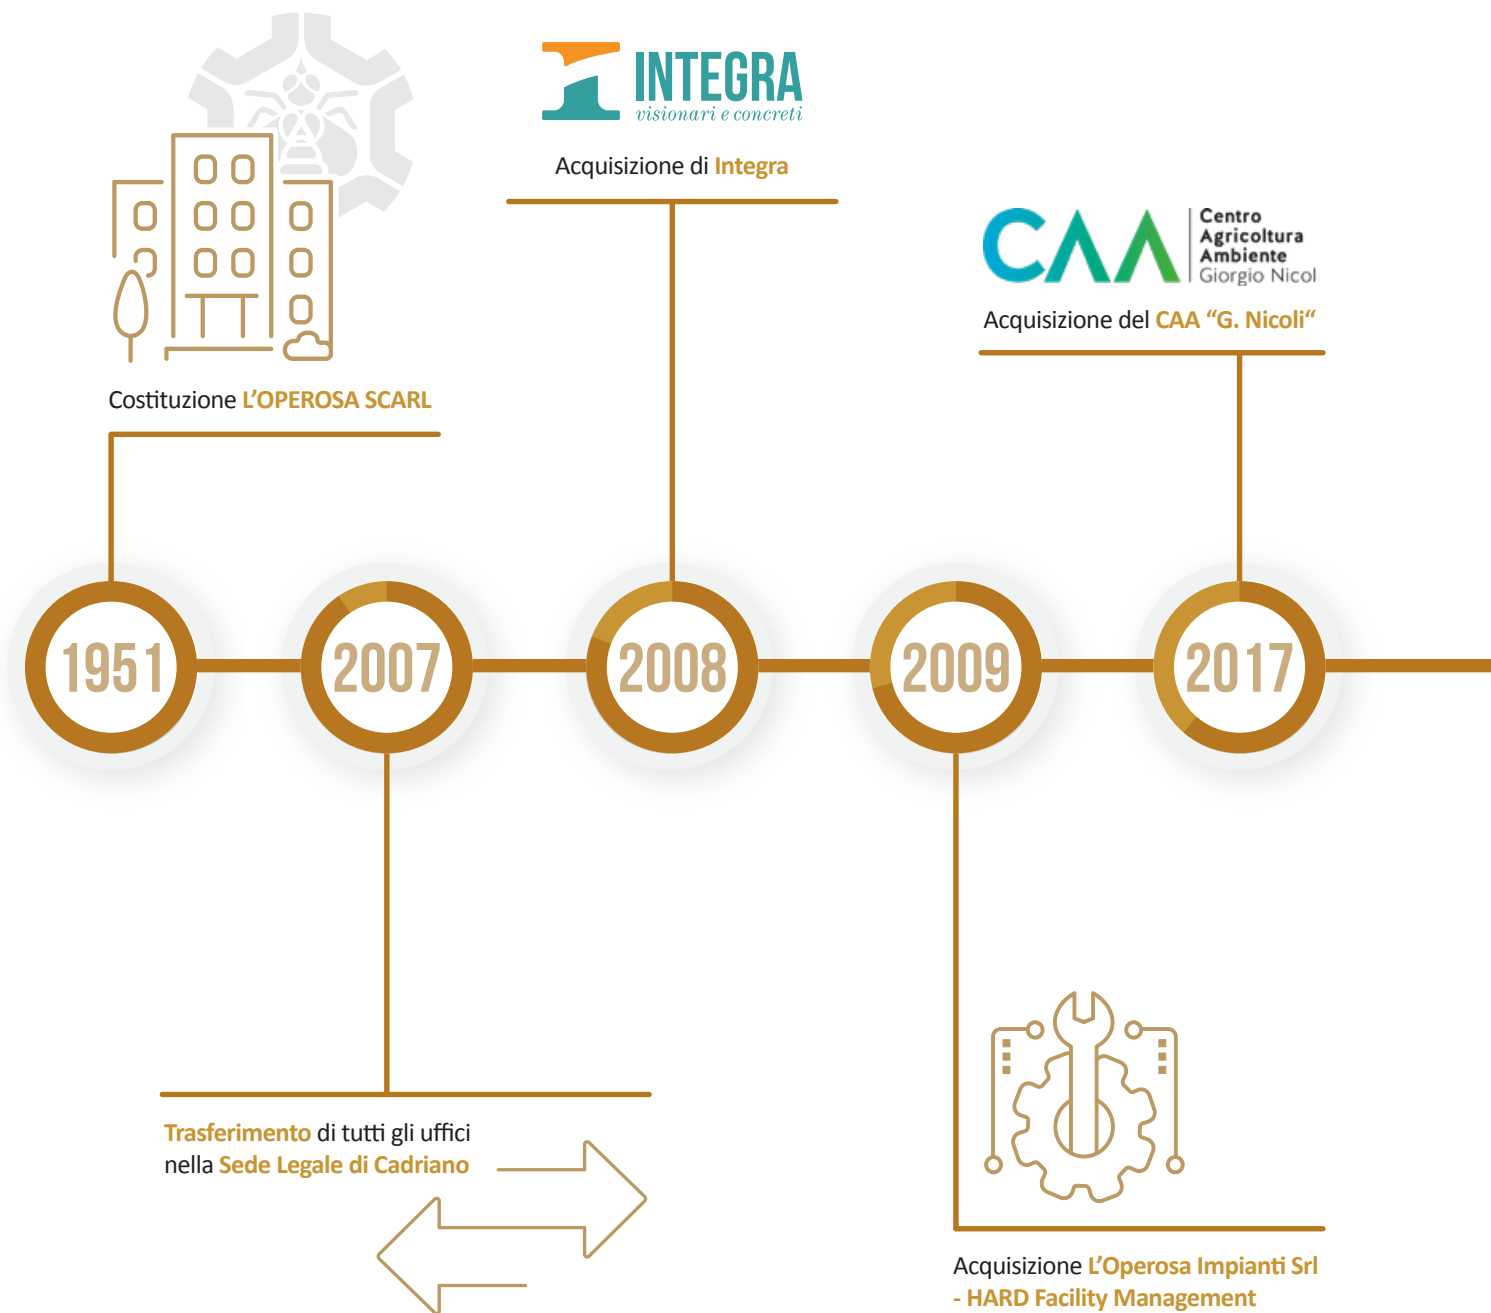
INTEGRA
visionari e concreti

Acquisizione di Integra

CAA Centro Agricoltura Ambiente Giorgio Nicol

Acquisizione del CAA "G. Nicoli"

Costituzione L'OPEROSA SCARL

1951

2007

2008

2009

2017

Trasferimento di tutti gli uffici nella Sede Legale di Cadriano

Acquisizione L'Operosa Impianti Srl - HARD Facility Management